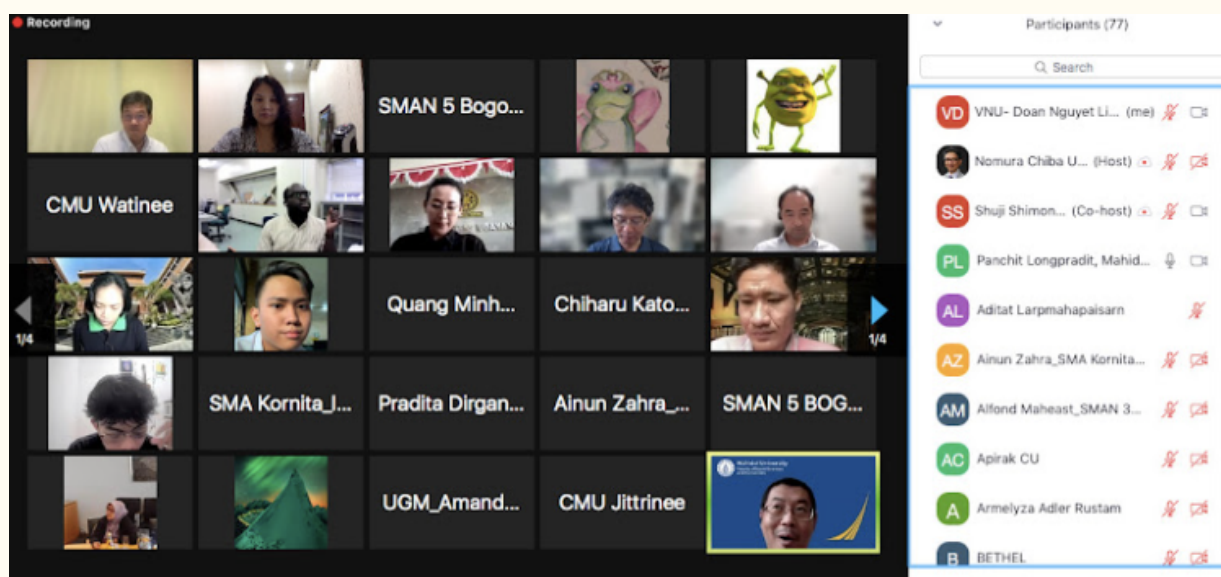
Recording

SMAN 5 Bogo...

CMU Watinee

1/4

Quang Minh...

Chiharu Kato...

1/4

SMA Kornita_I...

Pradita Dirgan...

Ainun Zahra_...

SMAN 5 BOG...

UGM_Amand...

CMU Jittrinee

Participants (77)

Search

VD VNU- Doan Nguyet Li... (me)

Nomura Chiba U... (Host)

SS Shuji Shimon... (Co-host)

PL Panchit Longpradit, Mahid...

AL Aditat Larpmahapaisarn

AZ Ainun Zahra_SMA Kornita...

AM Alfond Maheast_SMAN 3...

AC Apirak CU

A Armelyza Adler Rustam

B BETHEL